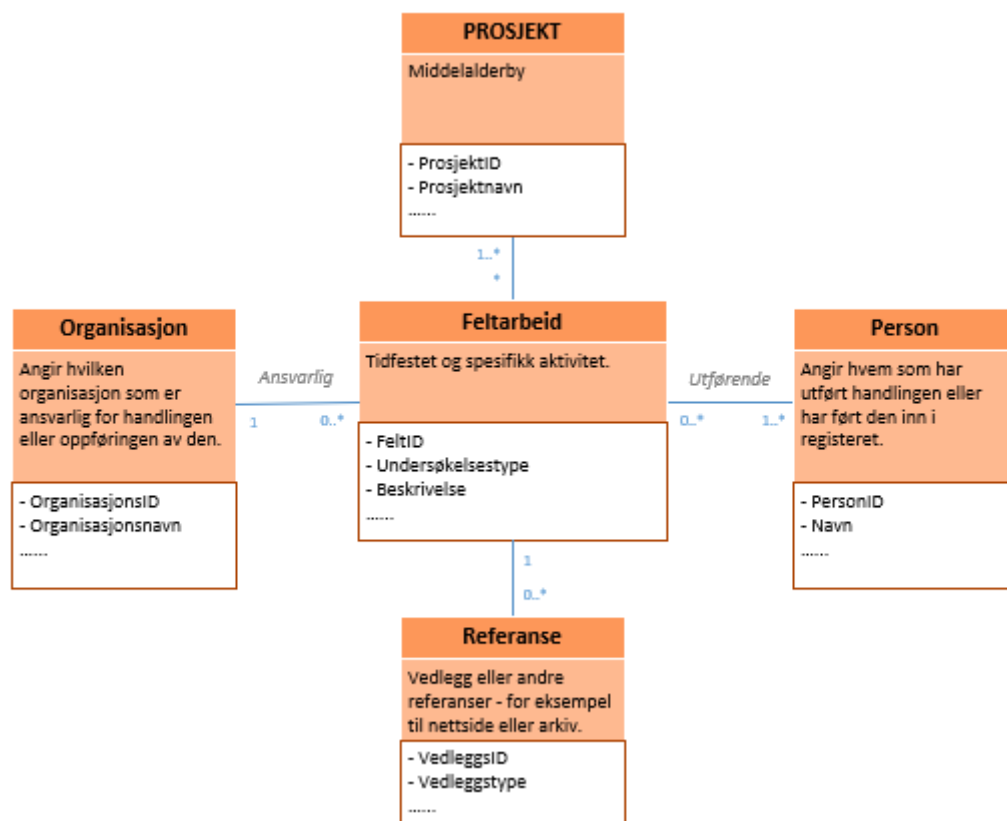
PROSJEKT

Middelalderby

- ProsjektID
- Prosjektnavn
.......

1..*

*

Organisasjon

Angir hvilken organisasjon som er ansvarlig for handlingen eller oppføringen av den.

- OrganisasjonsID
- Organisasjonsnavn
.......

Ansvarlig

1

0..*

Feltarbeid

Tidfestet og spesifikk aktivitet.

- FeltID
- Undersøkelsestype
- Beskrivelse
.......

Utførende

0..*

1..*

Person

Angir hvem som har utført handlingen eller har ført den inn i registeret.

- PersonID
- Navn
.......

1

0..*

Referanse

Vedlegg eller andre referanser - for eksempel til nettside eller arkiv.

- VedleggsID
- Vedleggstype
.......